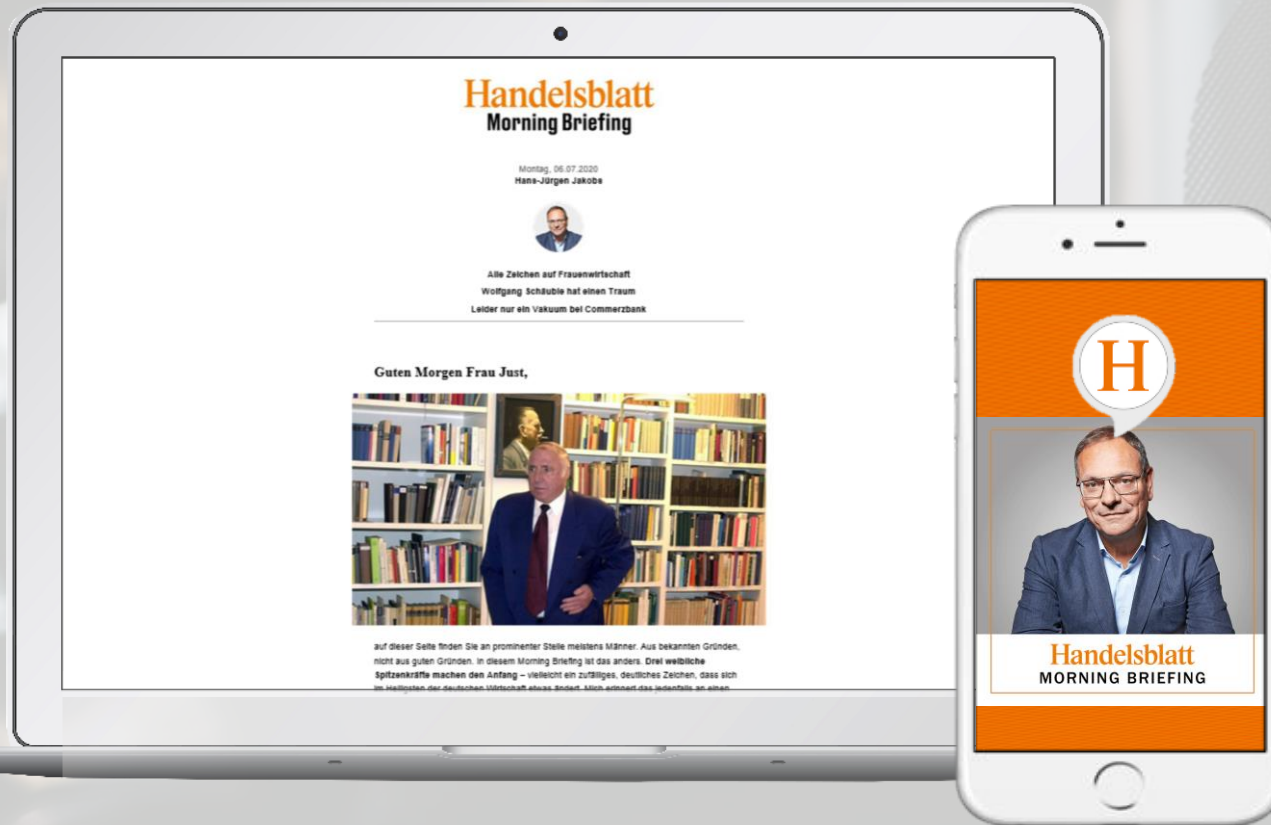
Handelsblatt
Morning Briefing

Montag, 06.07.2020
Hans-Jürgen Jakobs

Alle Zeichen auf Frauenwirtschaft
Wolfgang Schäuble hat einen Traum
Leider nur ein Vakuum bei Commerzbank

Guten Morgen Frau Just,

auf dieser Seite finden Sie an prominenter Stelle meistens Männer. Aus bekannten Gründen, nicht aus guten Gründen. In diesem Morning Briefing ist das anders. **Drei weibliche Spitzenkräfte machen den Anfang** – vielleicht ein zufälliges, deutliches Zeichen, dass sich im Heiligsten der deutschen Wirtschaft etwas ändert. Mich erinnert das jedenfalls an einen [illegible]

H

Handelsblatt
MORNING BRIEFING